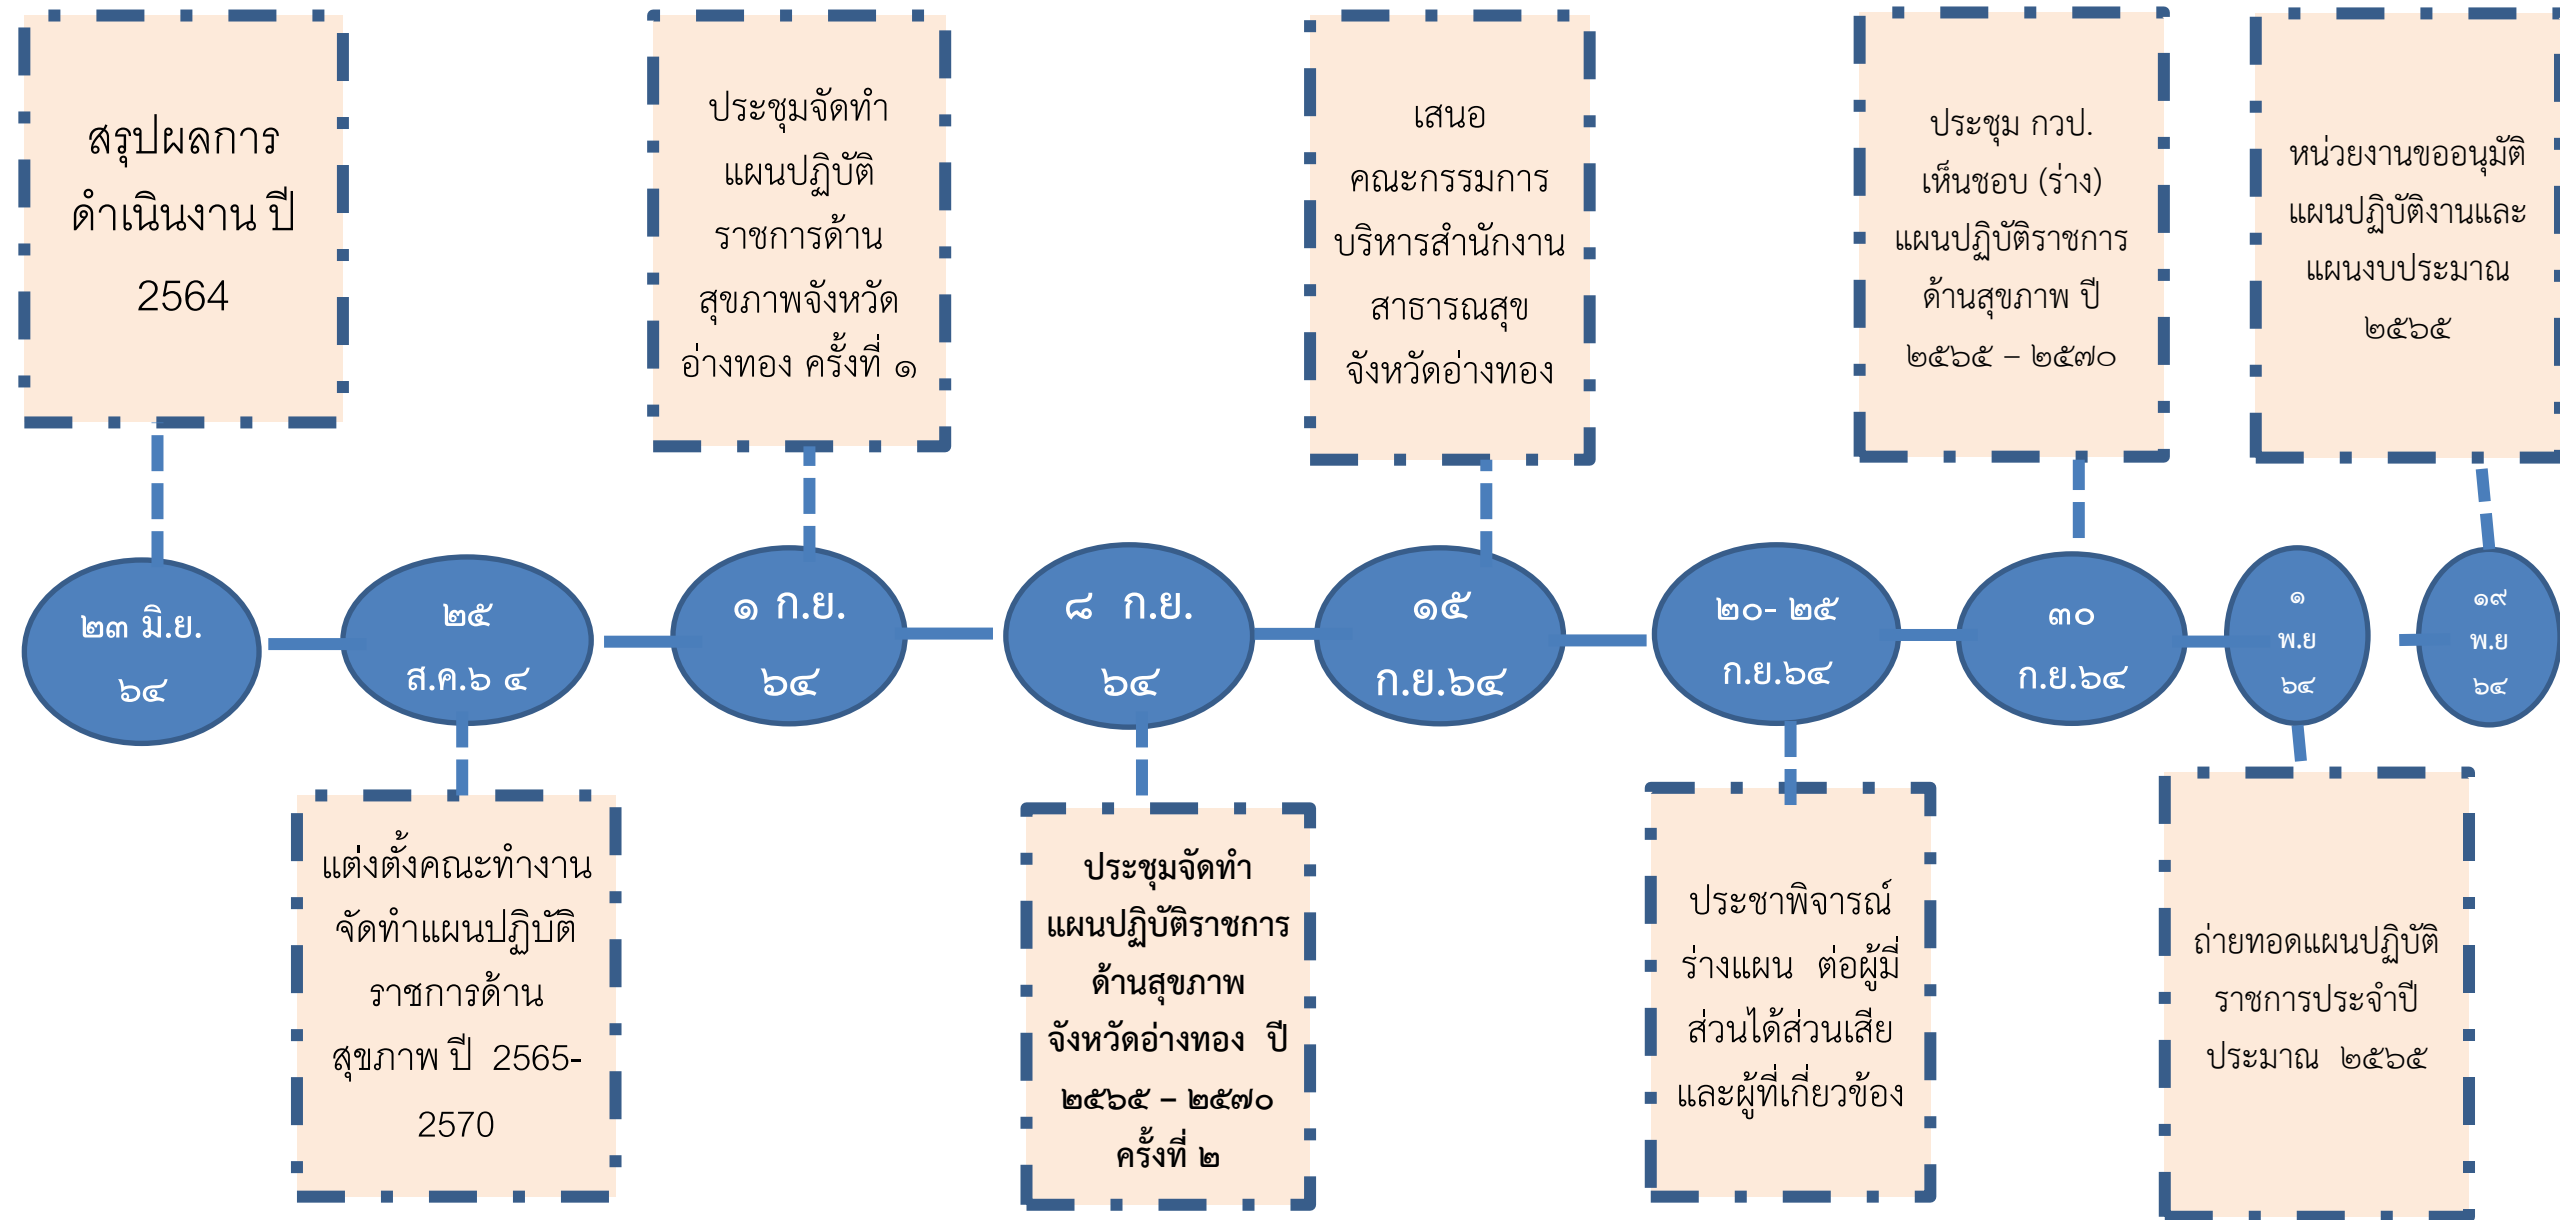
สรุปผลการดำเนินงาน ปี 2564

ประชุมจัดทำแผนปฏิบัติราชการด้านสุขภาพจังหวัดอ่างทอง ครั้งที่ ๑

เสนอคณะกรรมการบริหารสำนักงานสาธารณสุขจังหวัดอ่างทอง

ประชุม กวป. เห็นชอบ (ร่าง) แผนปฏิบัติราชการด้านสุขภาพ ปี ๒๕๖๕ – ๒๕๗๐

หน่วยงานขออนุมัติแผนปฏิบัติงานและแผนงบประมาณ ๒๕๖๕

๒๓ มิ.ย. ๖๔

๒๕ ส.ค.๖ ๔

๑ ก.ย. ๖๔

๘ ก.ย. ๖๔

๑๕ ก.ย.๖๔

๒๐- ๒๕ ก.ย.๖๔

๓๐ ก.ย.๖๔

๑ พ.ย ๖๔

๑๙ พ.ย ๖๔

แต่งตั้งคณะทำงานจัดทำแผนปฏิบัติราชการด้านสุขภาพ ปี 2565-2570

ประชุมจัดทำแผนปฏิบัติราชการด้านสุขภาพจังหวัดอ่างทอง ปี ๒๕๖๕ – ๒๕๗๐ ครั้งที่ ๒

ประชาพิจารณ์ร่างแผน ต่อผู้มีส่วนได้ส่วนเสียและผู้ที่เกี่ยวข้อง

ถ่ายทอดแผนปฏิบัติราชการประจำปีประมาณ ๒๕๖๕